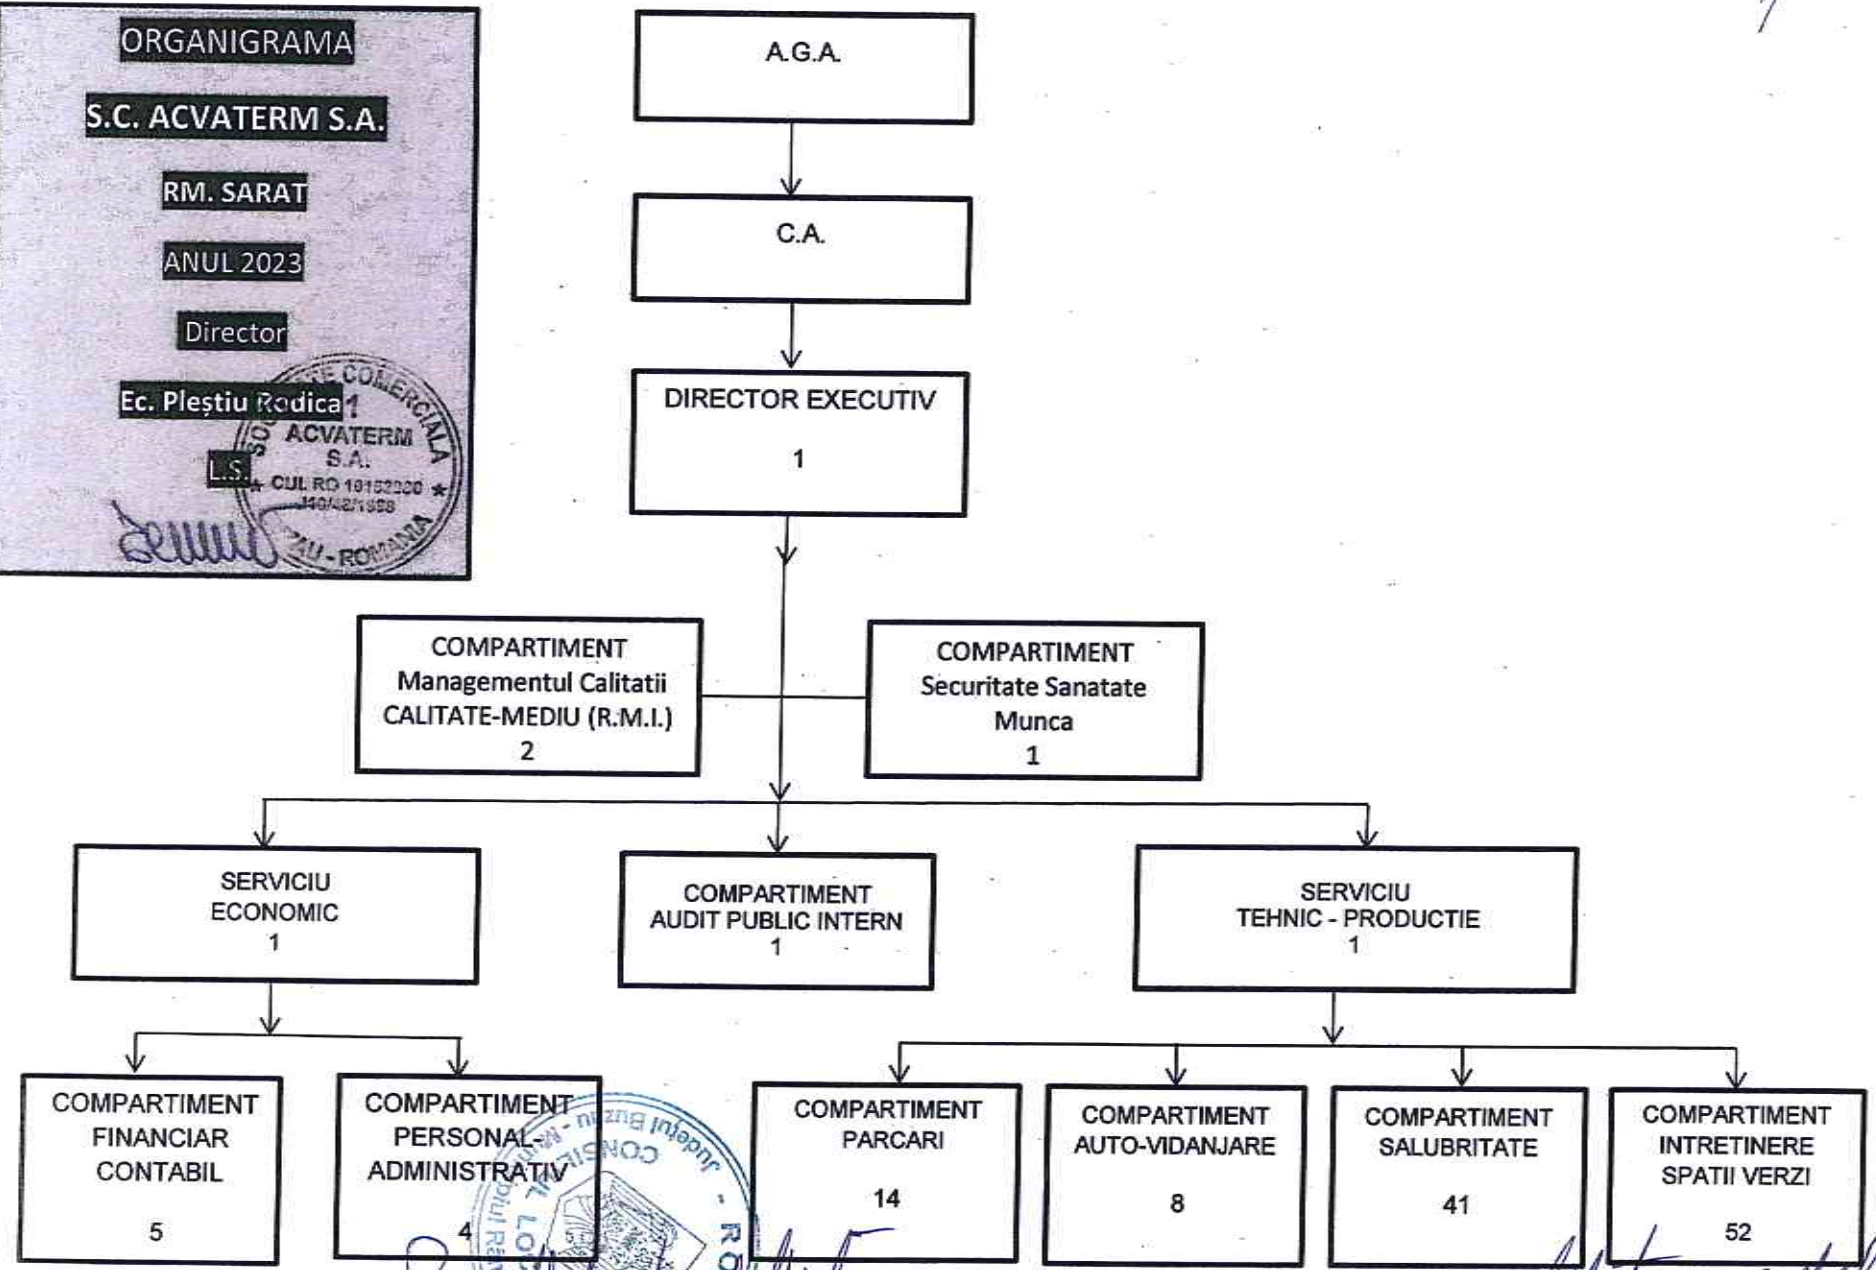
ORGANIGRAMA

S.C. ACVATERM S.A.

RM. SARAT

ANUL 2023

Director

Ec. Pleștiu Rodica

L.S.

SOCIETATE COMERCIALA ACVATERM S.A. CUI RO 10152030 J10/42/1998 BUZAU - ROMANIA

A.G.A.

C.A.

DIRECTOR EXECUTIV

1

COMPARTIMENT Managementul Calitatii CALITATE-MEDIU (R.M.I.) 2

COMPARTIMENT Securitate Sanatate Munca 1

SERVICIU ECONOMIC 1

COMPARTIMENT AUDIT PUBLIC INTERN 1

SERVICIU TEHNIC - PRODUCTIE 1

COMPARTIMENT FINANCIAR CONTABIL 5

COMPARTIMENT PERSONAL-ADMINISTRATIV 4

COMPARTIMENT PARCARI 14

COMPARTIMENT AUTO-VIDANJARE 8

COMPARTIMENT SALUBRITATE 41

COMPARTIMENT INTRETINERE SPATII VERZI 52

Județul Buzău - CONSILIUL LOCAL - Municipiul Râmnicu Sărat - RO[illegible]